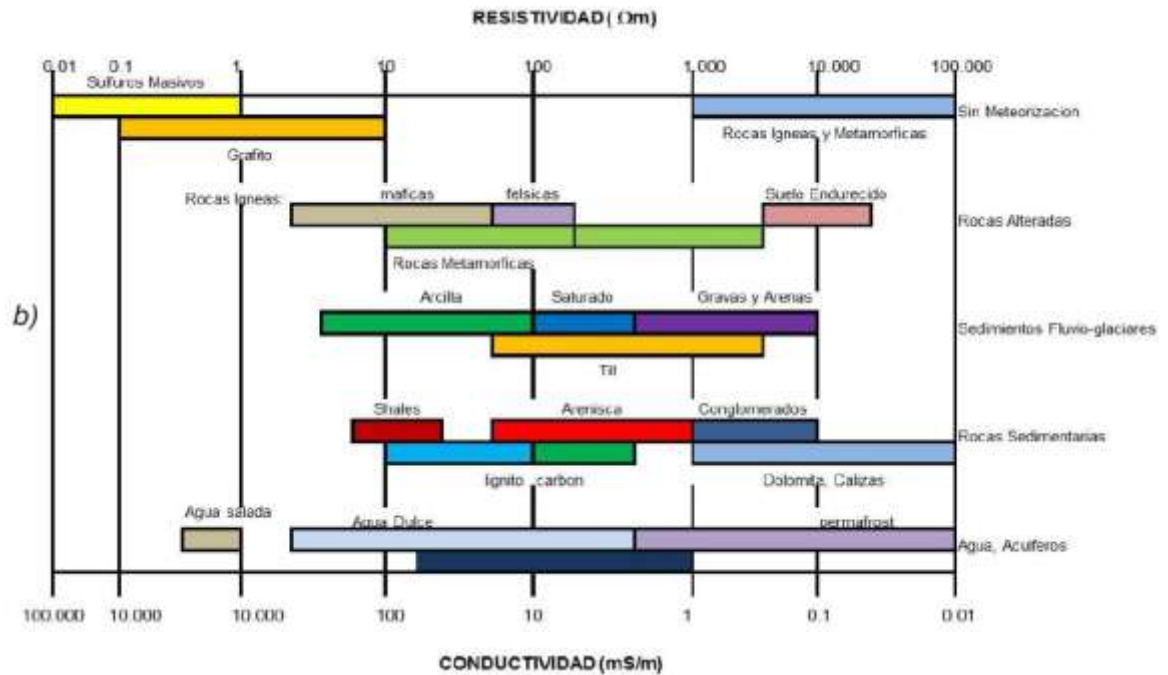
RESISTIVIDAD ( Ωm)

0.01 0.1 1 10 100 1.000 10.000 100.000

Sulfuros Masivos

Sin Meteorizacion

Rocas Igneas y Metamorficas

Grafito

Rocas Igneas: maficas felsicas Suelo Endurecido

Rocas Alteradas

Rocas Metamorficas

b)

Arcilla Saturado Gravas y Arenas

Sedimientos Fluvio-glaciares

Till

Shales Arenisca Conglomerados

Rocas Sedimentarias

lignito carbon Dolomita, Calizas

Agua salada Agua Dulce permafrost

Agua, Acuiferos

100.000 10.000 10.000 100 10 1 0.1 0.01

CONDUCTIVIDAD (mS/m)